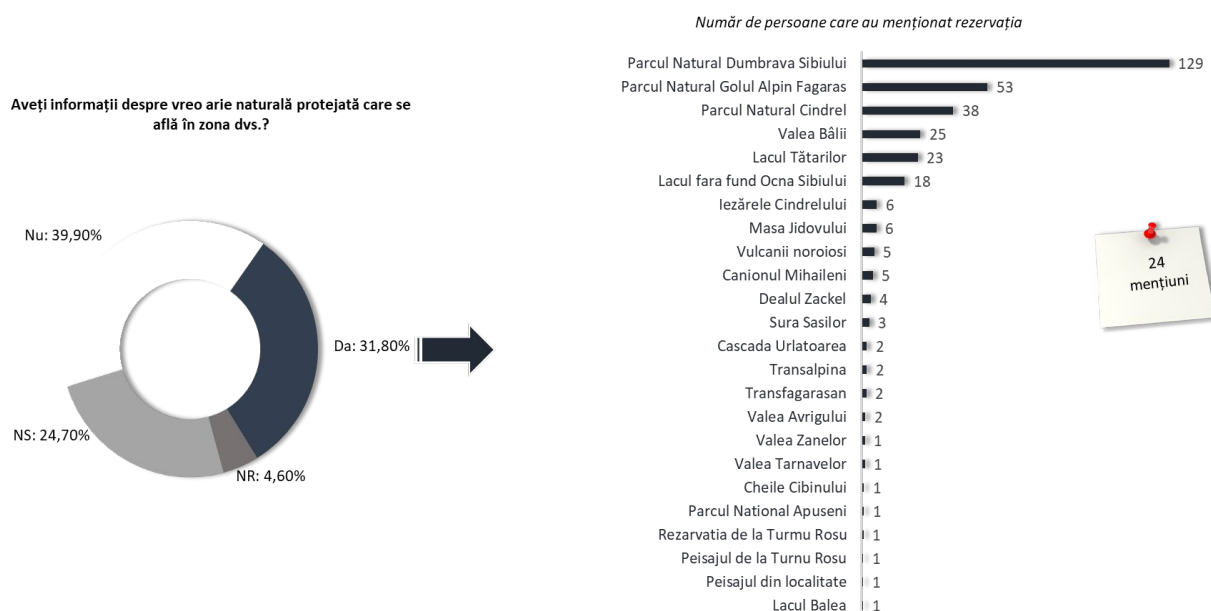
Aveți informații despre vreo arie naturală protejată care se află în zona dvs.?

Nu: 39,90%

Da: 31,80%

NS: 24,70%

NR: 4,60%

Număr de persoane care au menționat rezervația

| | |
|---|---|
| Parcul Natural Dumbrava Sibiului | 129 |
| Parcul Natural Golul Alpin Fagaras | 53 |
| Parcul Natural Cindrel | 38 |
| Valea Bâlii | 25 |
| Lacul Tătarilor | 23 |
| Lacul fara fund Ocna Sibiului | 18 |
| Iezărele Cindrelului | 6 |
| Masa Jidovului | 6 |
| Vulcanii noroiosi | 5 |
| Canionul Mihaileni | 5 |
| Dealul Zackel | 4 |
| Sura Sasilor | 3 |
| Cascada Urlatoarea | 2 |
| Transalpina | 2 |
| Transfagarasan | 2 |
| Valea Avrigului | 2 |
| Valea Zanelor | 1 |
| Valea Tarnavelor | 1 |
| Cheile Cibinului | 1 |
| Parcul National Apuseni | 1 |
| Rezarvatia de la Turmu Rosu | 1 |
| Peisajul de la Turnu Rosu | 1 |
| Peisajul din localitate | 1 |
| Lacul Balea | 1 |

24 mențiuni